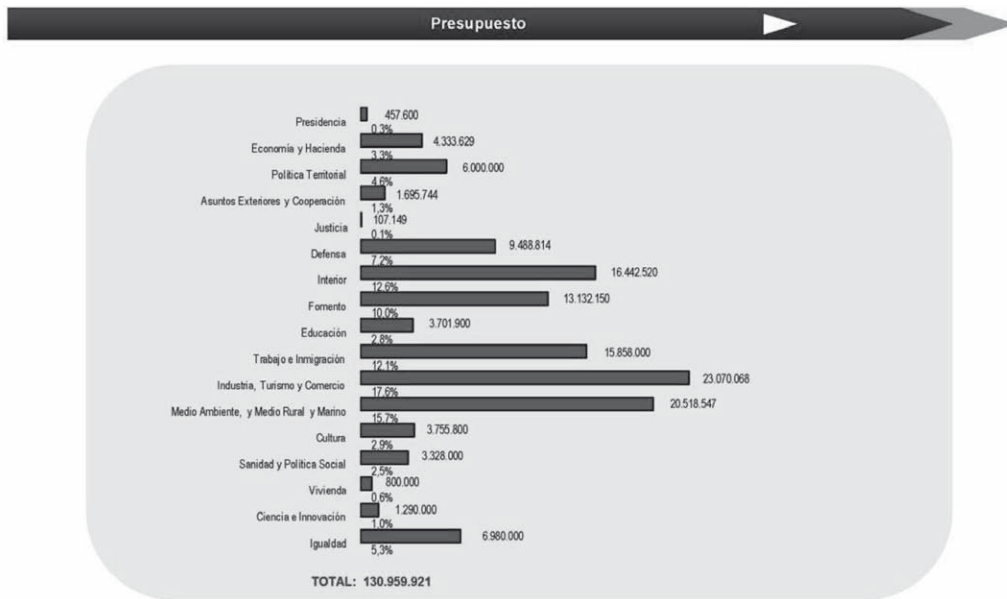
Presupuesto

Presidencia 457.600 0,3%
Economía y Hacienda 4.333.629 3,3%
Política Territorial 6.000.000 4,6%
Asuntos Exteriores y Cooperación 1.695.744 1,3%
Justicia 107.149 0,1%
Defensa 9.488.814 7,2%
Interior 16.442.520 12,6%
Fomento 13.132.150 10,0%
Educación 3.701.900 2,8%
Trabajo e Inmigración 15.858.000 12,1%
Industria, Turismo y Comercio 23.070.068 17,6%
Medio Ambiente, y Medio Rural y Marino 20.518.547 15,7%
Cultura 3.755.800 2,9%
Sanidad y Política Social 3.328.000 2,5%
Vivienda 800.000 0,6%
Ciencia e Innovación 1.290.000 1,0%
Igualdad 6.980.000 5,3%

TOTAL: 130.959.921